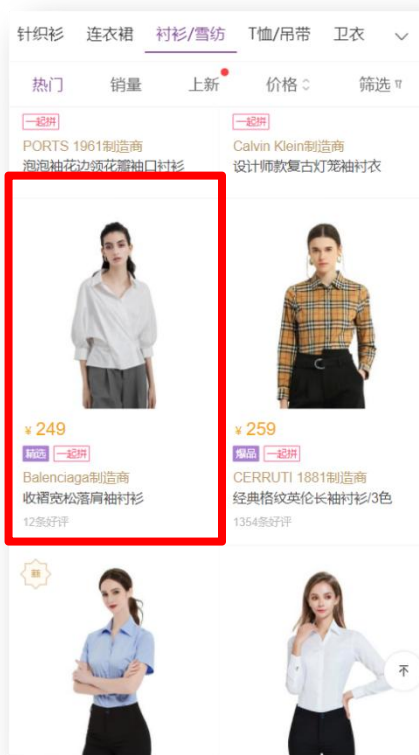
针织衫 连衣裙 衬衫/雪纺 T恤/吊带 卫衣

热门 销量 上新 价格 筛选

一起拼
PORTS 1961制造商
泡泡袖花边领花瓣袖口衬衫

一起拼
Calvin Klein制造商
设计师款复古灯笼袖衬衣

¥249
精选 一起拼
Balenciaga制造商
收褶宽松落肩袖衬衫
12条好评

¥259
爆品 一起拼
CERRUTI 1881制造商
经典格纹英伦长袖衬衫/3色
1354条好评

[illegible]